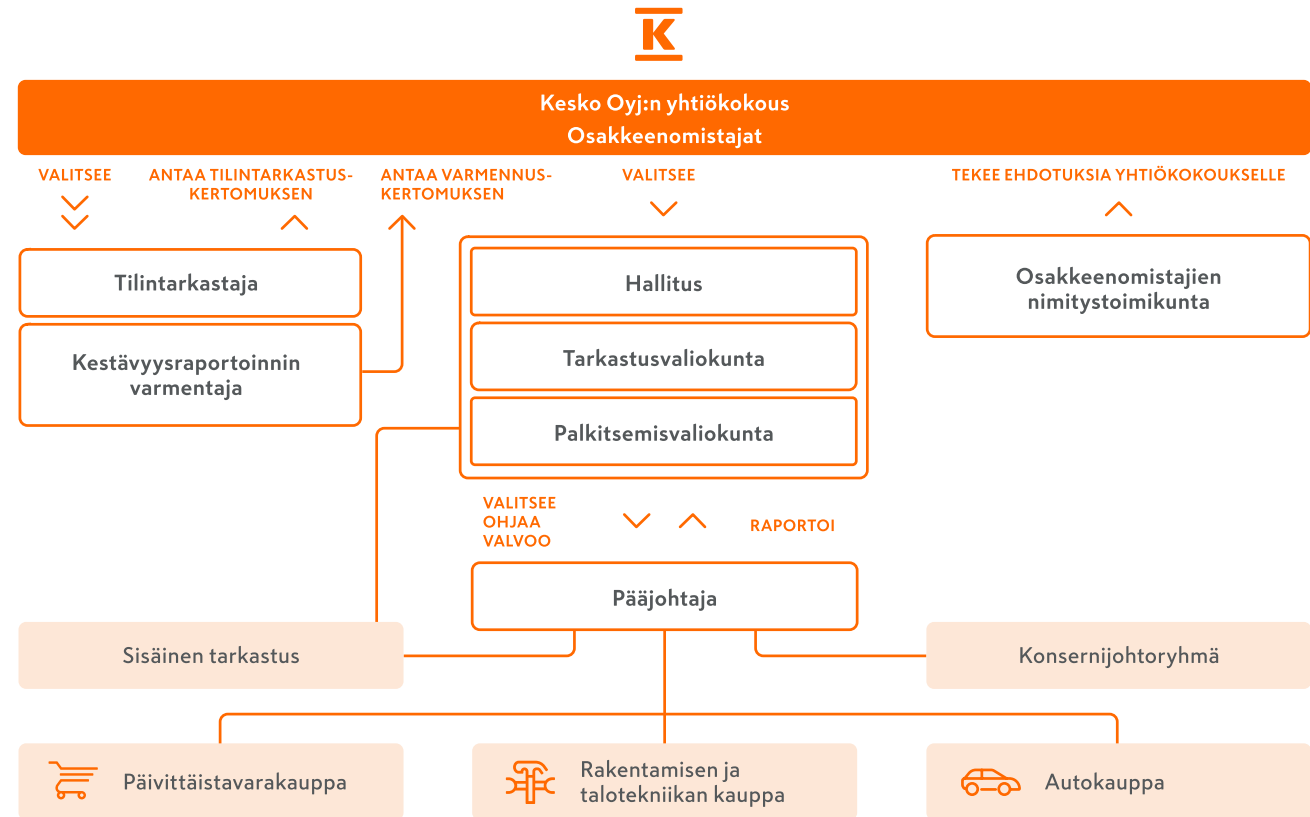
K

Kesko Oyj:n yhtiökokous
Osakkeenomistajat

VALITSEE

ANTAA TILINTARKASTUSKERTOMUKSEN

ANTAA VARMENNUSKERTOMUKSEN

VALITSEE

TEKEE EHDOTUKSIA YHTIÖKOKOUKSELLE

Tilintarkastaja

Kestävyysraportoinnin varmentaja

Hallitus

Tarkastusvaliokunta

Palkitsemisvaliokunta

Osakkeenomistajien nimitystoimikunta

VALITSEE
OHJAA
VALVOO

RAPORTOI

Pääjohtaja

Sisäinen tarkastus

Konsernijohtoryhmä

Päivittäistavarakauppa

Rakentamisen ja talotekniikan kauppa

Autokauppa